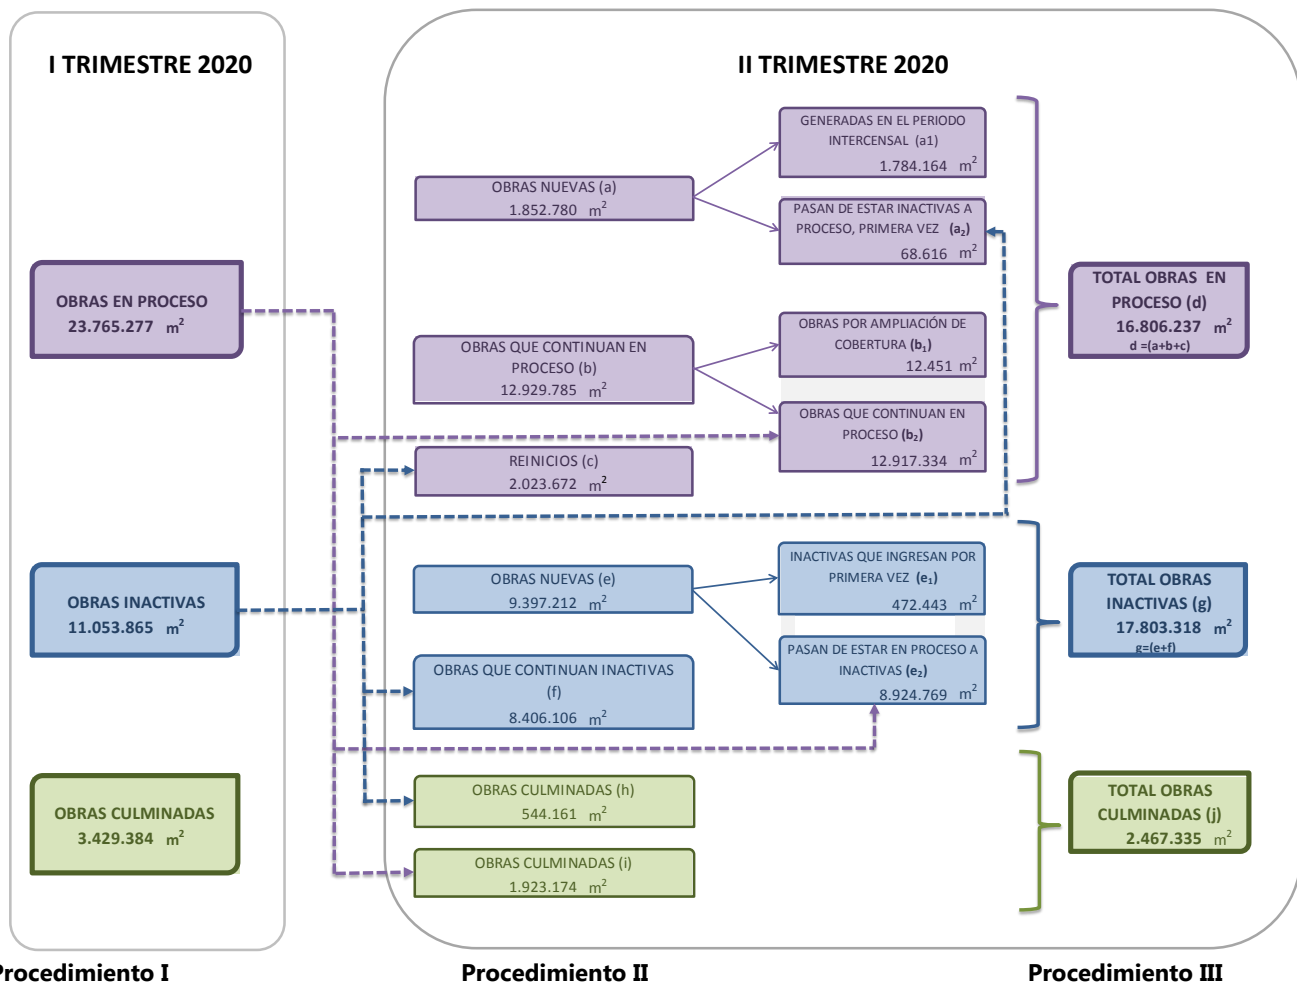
I TRIMESTRE 2020

OBRAS EN PROCESO
23.765.277 $m^2$

OBRAS INACTIVAS
11.053.865 $m^2$

OBRAS CULMINADAS
3.429.384 $m^2$

II TRIMESTRE 2020

OBRAS NUEVAS (a)
1.852.780 $m^2$

GENERADAS EN EL PERIODO INTERCENSAL (a1)
1.784.164 $m^2$

PASAN DE ESTAR INACTIVAS A PROCESO, PRIMERA VEZ ($a_2$)
68.616 $m^2$

OBRAS QUE CONTINUAN EN PROCESO (b)
12.929.785 $m^2$

OBRAS POR AMPLIACIÓN DE COBERTURA ($b_1$)
12.451 $m^2$

OBRAS QUE CONTINUAN EN PROCESO ($b_2$)
12.917.334 $m^2$

REINICIOS (c)
2.023.672 $m^2$

TOTAL OBRAS EN PROCESO (d)
16.806.237 $m^2$
d =(a+b+c)

OBRAS NUEVAS (e)
9.397.212 $m^2$

INACTIVAS QUE INGRESAN POR PRIMERA VEZ ($e_1$)
472.443 $m^2$

PASAN DE ESTAR EN PROCESO A INACTIVAS ($e_2$)
8.924.769 $m^2$

OBRAS QUE CONTINUAN INACTIVAS (f)
8.406.106 $m^2$

TOTAL OBRAS INACTIVAS (g)
17.803.318 $m^2$
g=(e+f)

OBRAS CULMINADAS (h)
544.161 $m^2$

OBRAS CULMINADAS (i)
1.923.174 $m^2$

TOTAL OBRAS CULMINADAS (j)
2.467.335 $m^2$

Procedimiento I

Procedimiento II

Procedimiento III